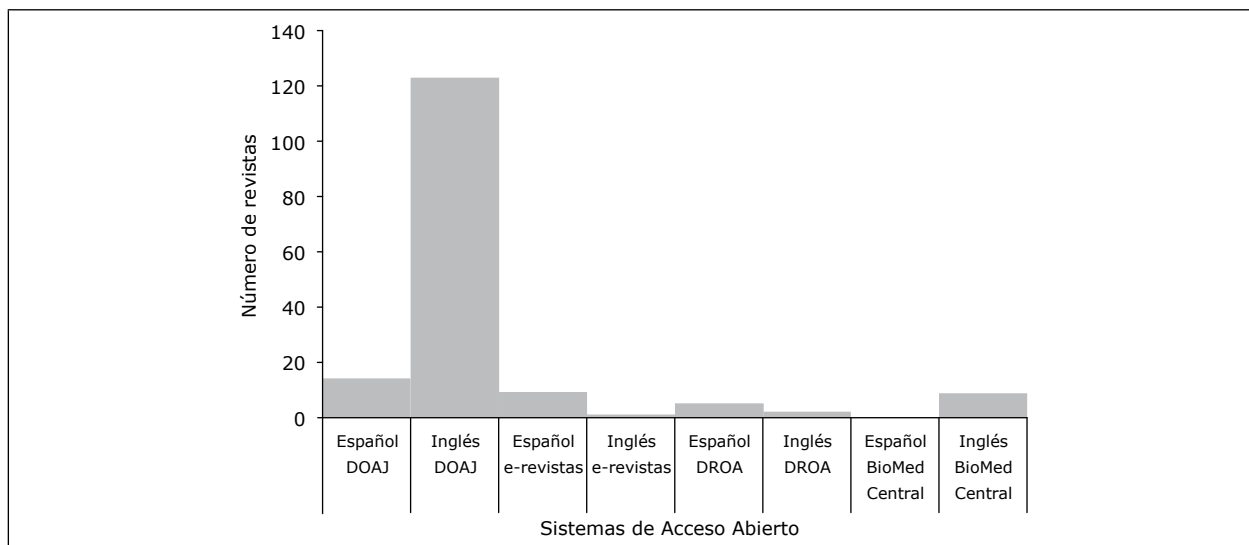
140
120
100
80
60
40
20
0

Número de revistas

Español DOAJ
Inglés DOAJ
Español e-revistas
Inglés e-revistas
Español DROA
Inglés DROA
Español BioMed Central
Inglés BioMed Central

Sistemas de Acceso Abierto